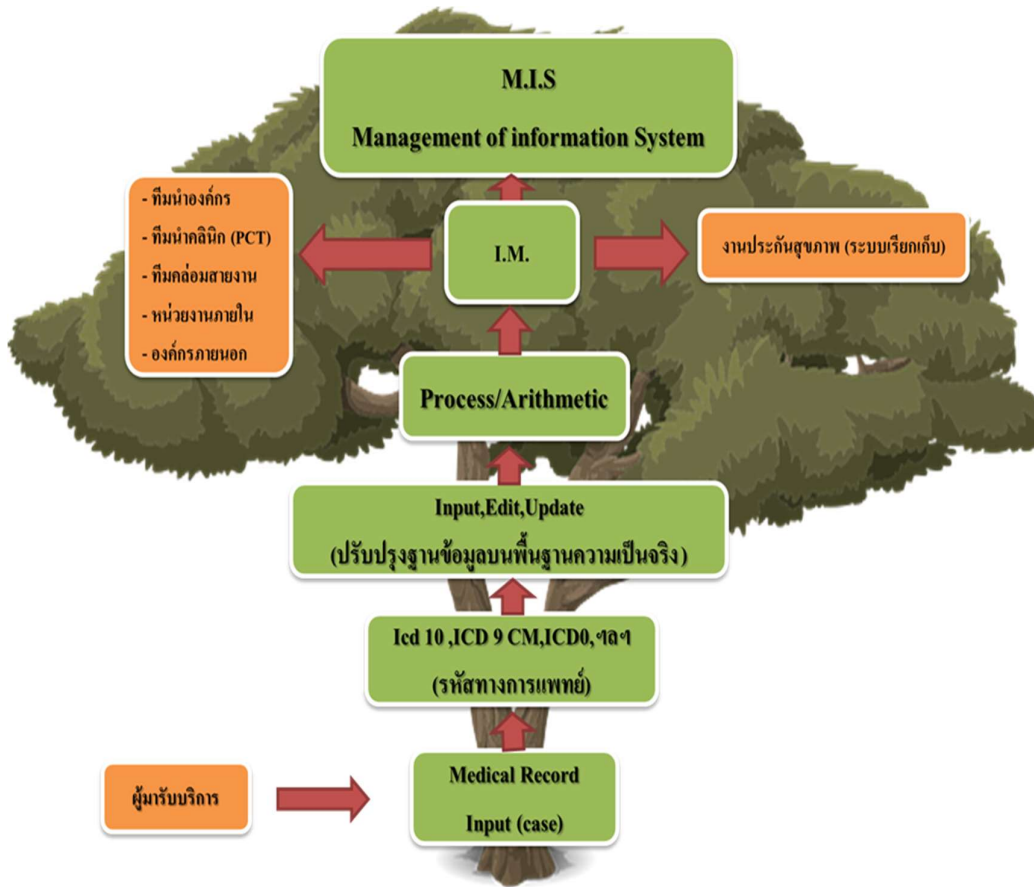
M.I.S
Management of information System

- ทีมนำองค์กร
- ทีมนำคลินิก (PCT)
- ทีมคล่อมสายงาน
- หน่วยงานภายใน
- องค์กรภายนอก

I.M.

งานประกันสุขภาพ (ระบบเรียกเก็บ)

Process/Arithmetic

Input,Edit,Update
(ปรับปรุงฐานข้อมูลบนพื้นฐานความเป็นจริง)

Icd 10 ,ICD 9 CM,ICD0,ฯลฯ
(รหัสทางการแพทย์)

ผู้มารับบริการ

Medical Record
Input (case)